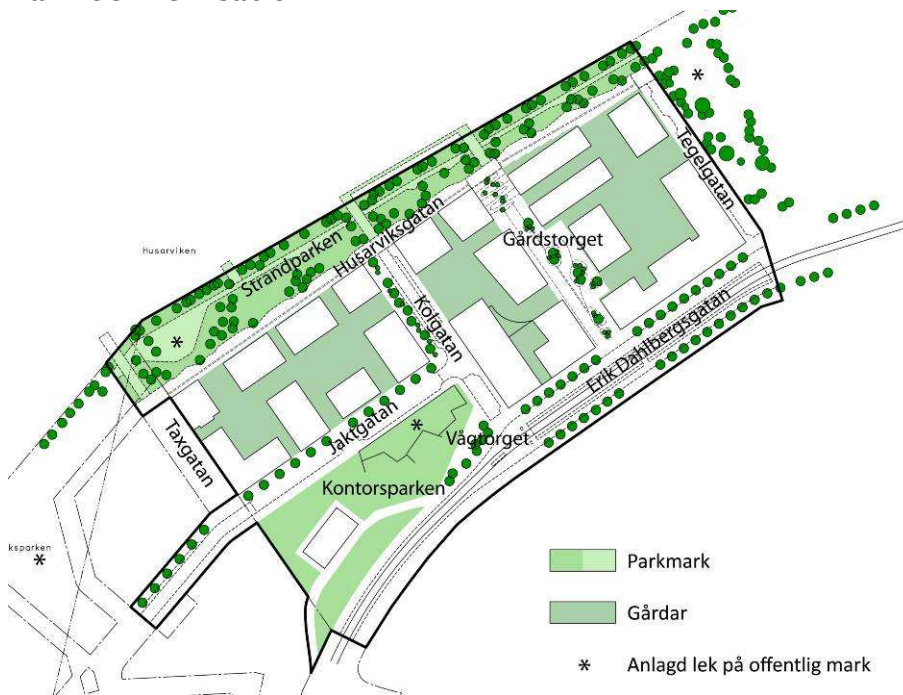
Husarviken

Strandparken

Husarviksgatan

Kolgatan

Gårdstorget

Tegelgatan

Erik Dahlbergsgatan

Jaktgatan

Vågtorget

Taxgatan

Kontorsparken

ksparken

Parkmark

Gårdar

* Anlagd lek på offentlig mark